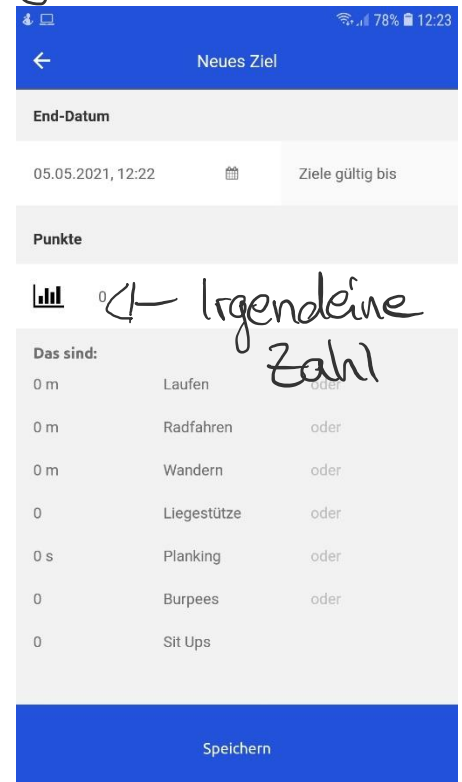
78% 12:23

Neues Ziel

End-Datum

05.05.2021, 12:22

Ziele gültig bis

Punkte

0 <— Irgendeine Zahl

Das sind:

| | | |
|---|---|---|
| 0 m | Laufen | oder |
| 0 m | Radfahren | oder |
| 0 m | Wandern | oder |
| 0 | Liegestütze | oder |
| 0 s | Planking | oder |
| 0 | Burpees | oder |
| 0 | Sit Ups | |

Speichern